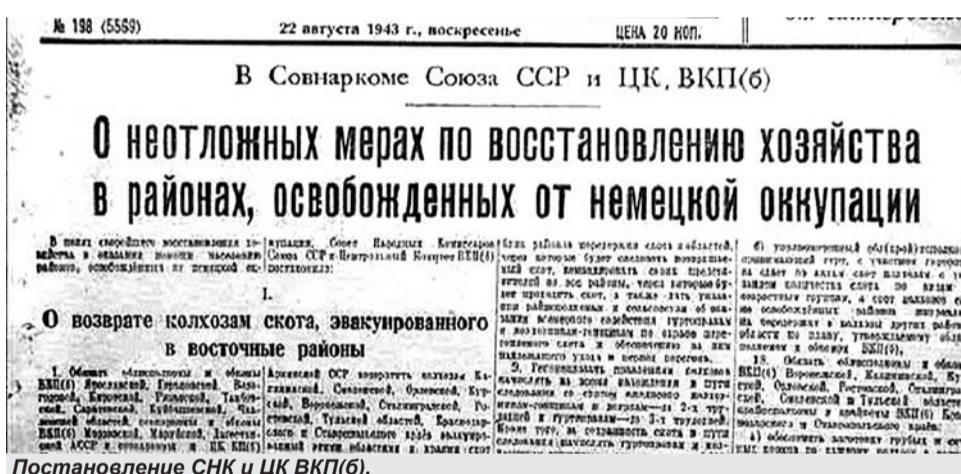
№ 198 (5569)

22 августа 1943 г., воскресенье

ЦЕНА 20 КОП.

В Совнаркоме Союза ССР и ЦК ВКП(б)

О неотложных мерах по восстановлению хозяйства в районах, освобожденных от немецкой оккупации

В целях скорейшего восстановления хозяйства в оказании помощи населению районов, освобожденных от немецкой оккупации, Совет Народных Комиссаров Союза ССР и Центральный Комитет ВКП(б) постановляют:

I.

О возврате колхозам скота, эвакуированного в восточные районы

1. Обязать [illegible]

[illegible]

Постановление СНК и ЦК ВКП(б).